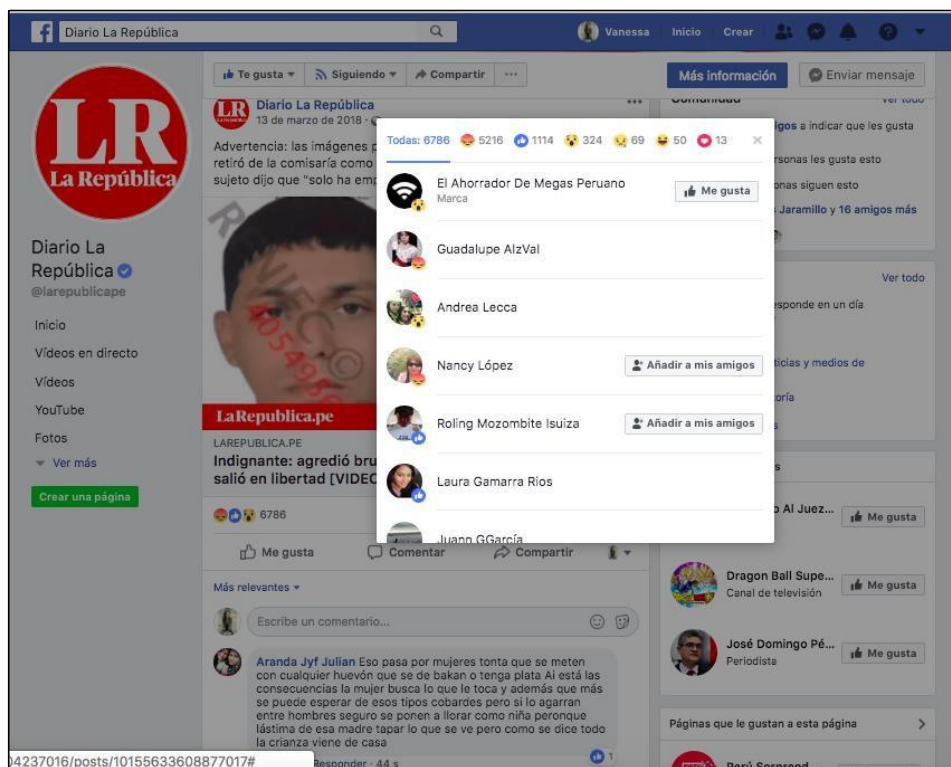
Diario La República

Vanessa Inicio Crear

LR La República

Diario La República
@larepublicape

Inicio
Vídeos en directo
Vídeos
YouTube
Fotos
Ver más

Crear una página

Te gusta Siguiendo Compartir ...

Más información Enviar mensaje

Diario La República
13 de marzo de 2018 ·

Advertencia: las imágenes p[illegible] retiró de la comisaría como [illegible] sujeto dijo que "solo ha emp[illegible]

LaRepublica.pe

LAREPUBLICA.PE
Indignante: agredió bru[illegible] salió en libertad [VIDEO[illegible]

6786

Me gusta Comentar Compartir

Más relevantes

Escribe un comentario...

Aranda Jyf Julian Eso pasa por mujeres tonta que se meten con cualquier huevón que se de bakan o tenga plata Ai está las consecuencias la mujer busca lo que le toca y además que más se puede esperar de esos tipos cobardes pero si lo agarran entre hombres seguro se ponen a llorar como niña peronque lástima de esa madre tapar lo que se ve pero como se dice todo la crianza viene de casa

1

Responder · 44 s

04237016/posts/10155633608877017#

Todas: 6786 5216 1114 324 69 50 13

El Ahorrador De Megas Peruano
Marca
Me gusta

Guadalupe AlzVal

Andrea Lecca

Nancy López
Añadir a mis amigos

Roling Mozombite Isuiza
Añadir a mis amigos

Laura Gamarra Rios

Juann GGarcía

Comunidad Ver todo
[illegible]igos a indicar que les gusta
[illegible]rsonas les gusta esto
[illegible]onas siguen esto
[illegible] Jaramillo y 16 amigos más

Ver todo
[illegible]esponde en un día
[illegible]ticias y medios de
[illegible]oría

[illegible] Al Juez... Me gusta

Dragon Ball Supe...
Canal de televisión
Me gusta

José Domingo Pé...
Periodista
Me gusta

Páginas que le gustan a esta página

Perú Sorprend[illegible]